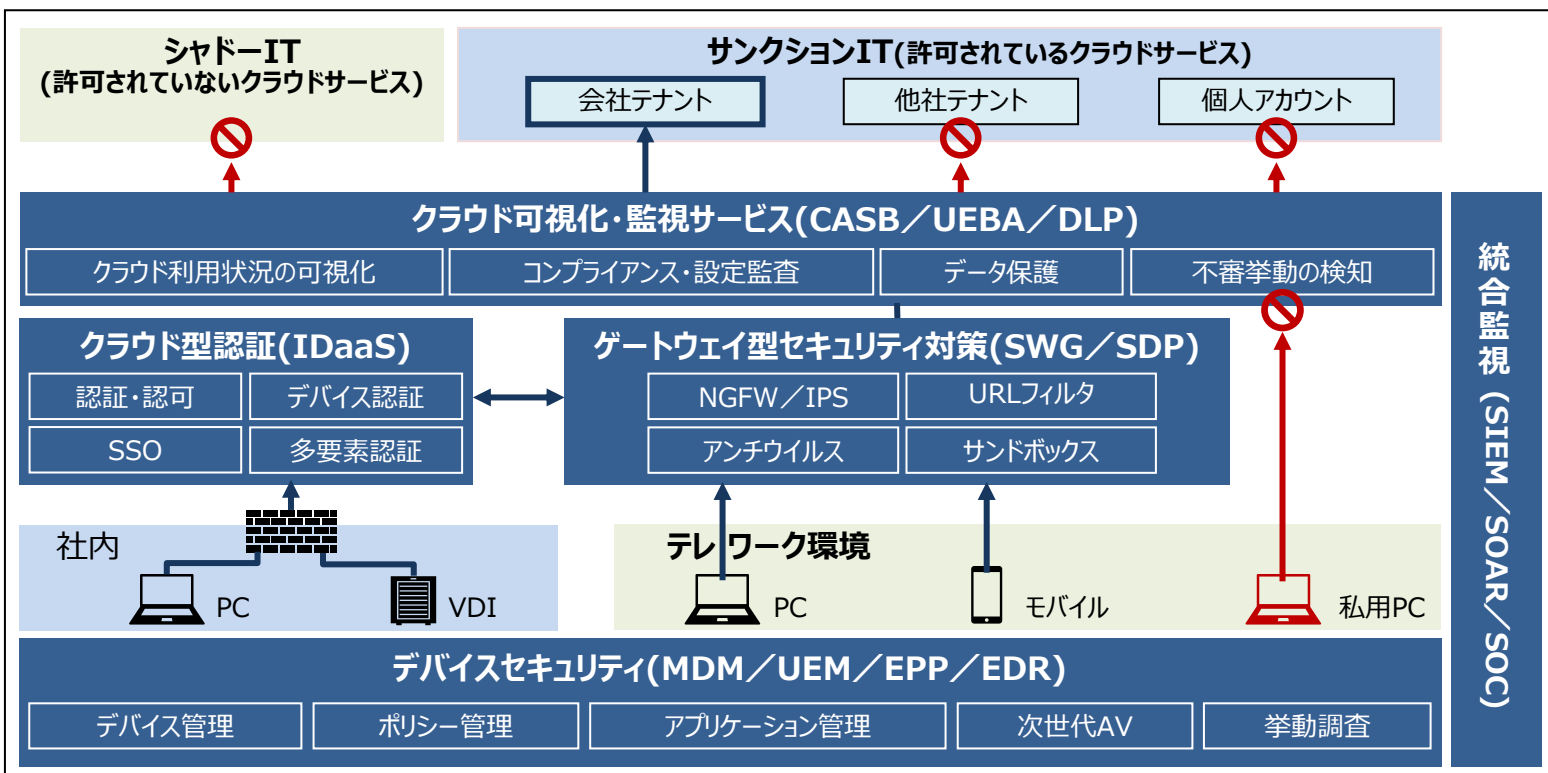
シャドーIT
(許可されていないクラウドサービス)

サンクションIT(許可されているクラウドサービス)

会社テナント

他社テナント

個人アカウント

クラウド可視化・監視サービス(CASB／UEBA／DLP)

クラウド利用状況の可視化

コンプライアンス・設定監査

データ保護

不審挙動の検知

クラウド型認証(IDaaS)

認証・認可

デバイス認証

SSO

多要素認証

ゲートウェイ型セキュリティ対策(SWG／SDP)

NGFW／IPS

URLフィルタ

アンチウイルス

サンドボックス

社内

PC

VDI

テレワーク環境

PC

モバイル

私用PC

デバイスセキュリティ(MDM／UEM／EPP／EDR)

デバイス管理

ポリシー管理

アプリケーション管理

次世代AV

挙動調査

統合監視(SIEM／SOAR／SOC)